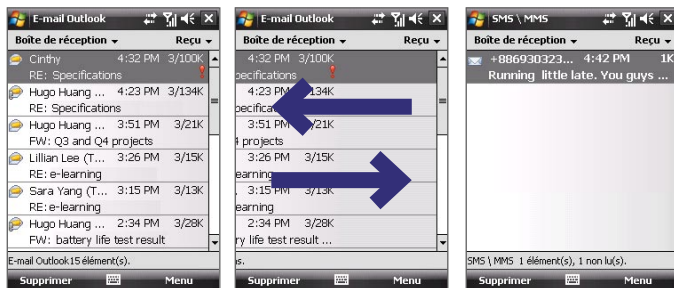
E-mail Outlook
Boîte de réception ▾ Reçu ▾
Cinthy 4:32 PM 3/100K
RE: Specifications
Hugo Huang ... 4:23 PM 3/134K
RE: Specifications
Hugo Huang ... 3:51 PM 3/21K
FW: Q3 and Q4 projects
Lillian Lee (T... 3:26 PM 3/15K
RE: e-learning
Sara Yang (T... 3:15 PM 3/13K
RE: e-learning
Hugo Huang ... 2:34 PM 3/28K
FW: battery life test result
E-mail Outlook15 élément(s).
Supprimer Menu

E-mail Outlook
Boîte de réception ▾ Reçu ▾
4:32 PM 3/100K
pecifications
4:23 PM 3/134K
pecifica
3:51 PM 3/21K
4 projects
3:26 PM 3/15K
earning
3:15 PM 3/13K
earning
2:34 PM 3/28K
ry life test result ...
s.
Supprimer Menu

SMS \ MMS
Boîte de réception ▾ Reçu ▾
+886930323... 4:42 PM 1K
Running little late. You guys ...
SMS \ MMS 1 élément(s), 1 non lu(s).
Supprimer Menu